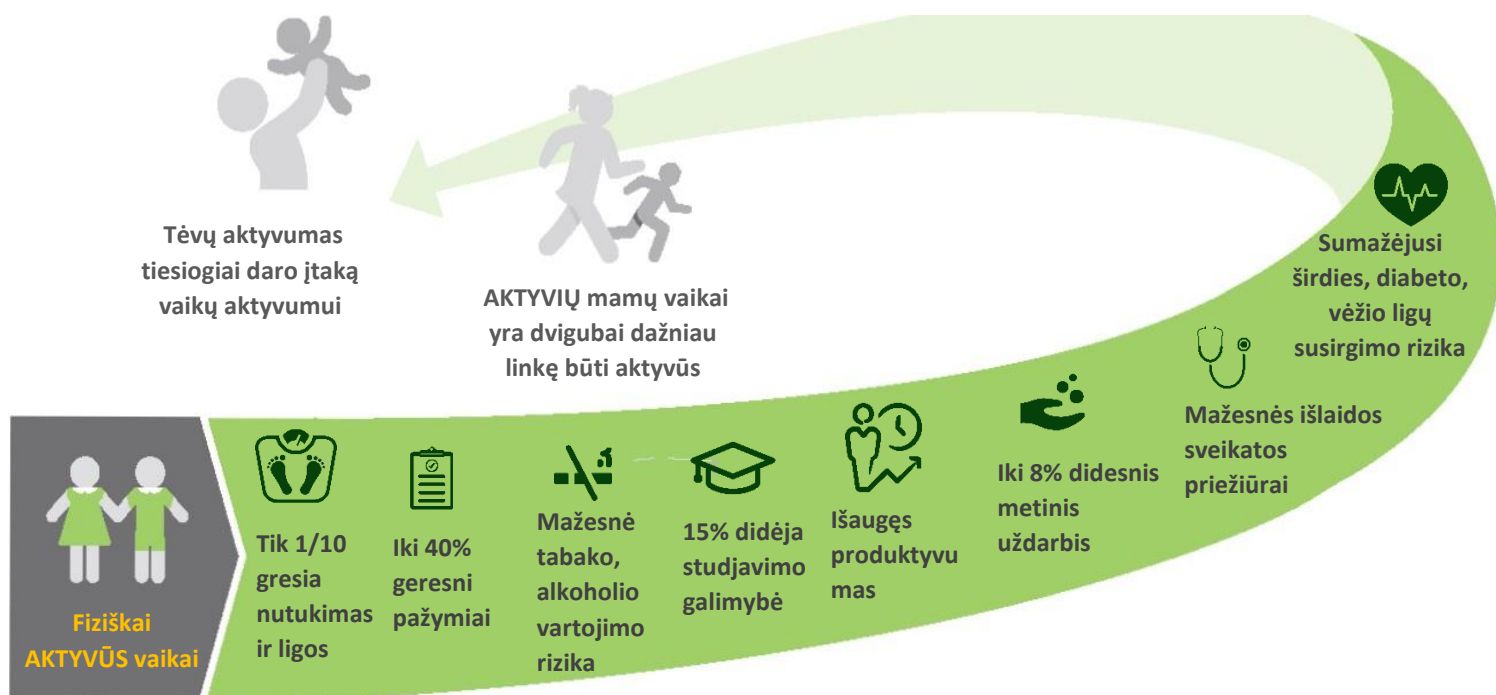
Tėvų aktyvumas tiesiogiai daro įtaką vaikų aktyvumui

AKTYVIŲ mamų vaikai yra dvigubai dažniau linkę būti aktyvūs

Sumažėjusi širdies, diabeto, vėžio ligų susirgimo rizika

Mažesnės išlaidos sveikatos priežiūrai

Iki 8% didesnis metinis uždarbis

Išaugęs produktyvumas

15% didėja studjavimo galimybė

Mažesnė tabako, alkoholio vartojimo rizika

Iki 40% geresni pažymiai

Tik 1/10 gresia nutukimas ir ligos

Fiziškai AKTYVŪS vaikai